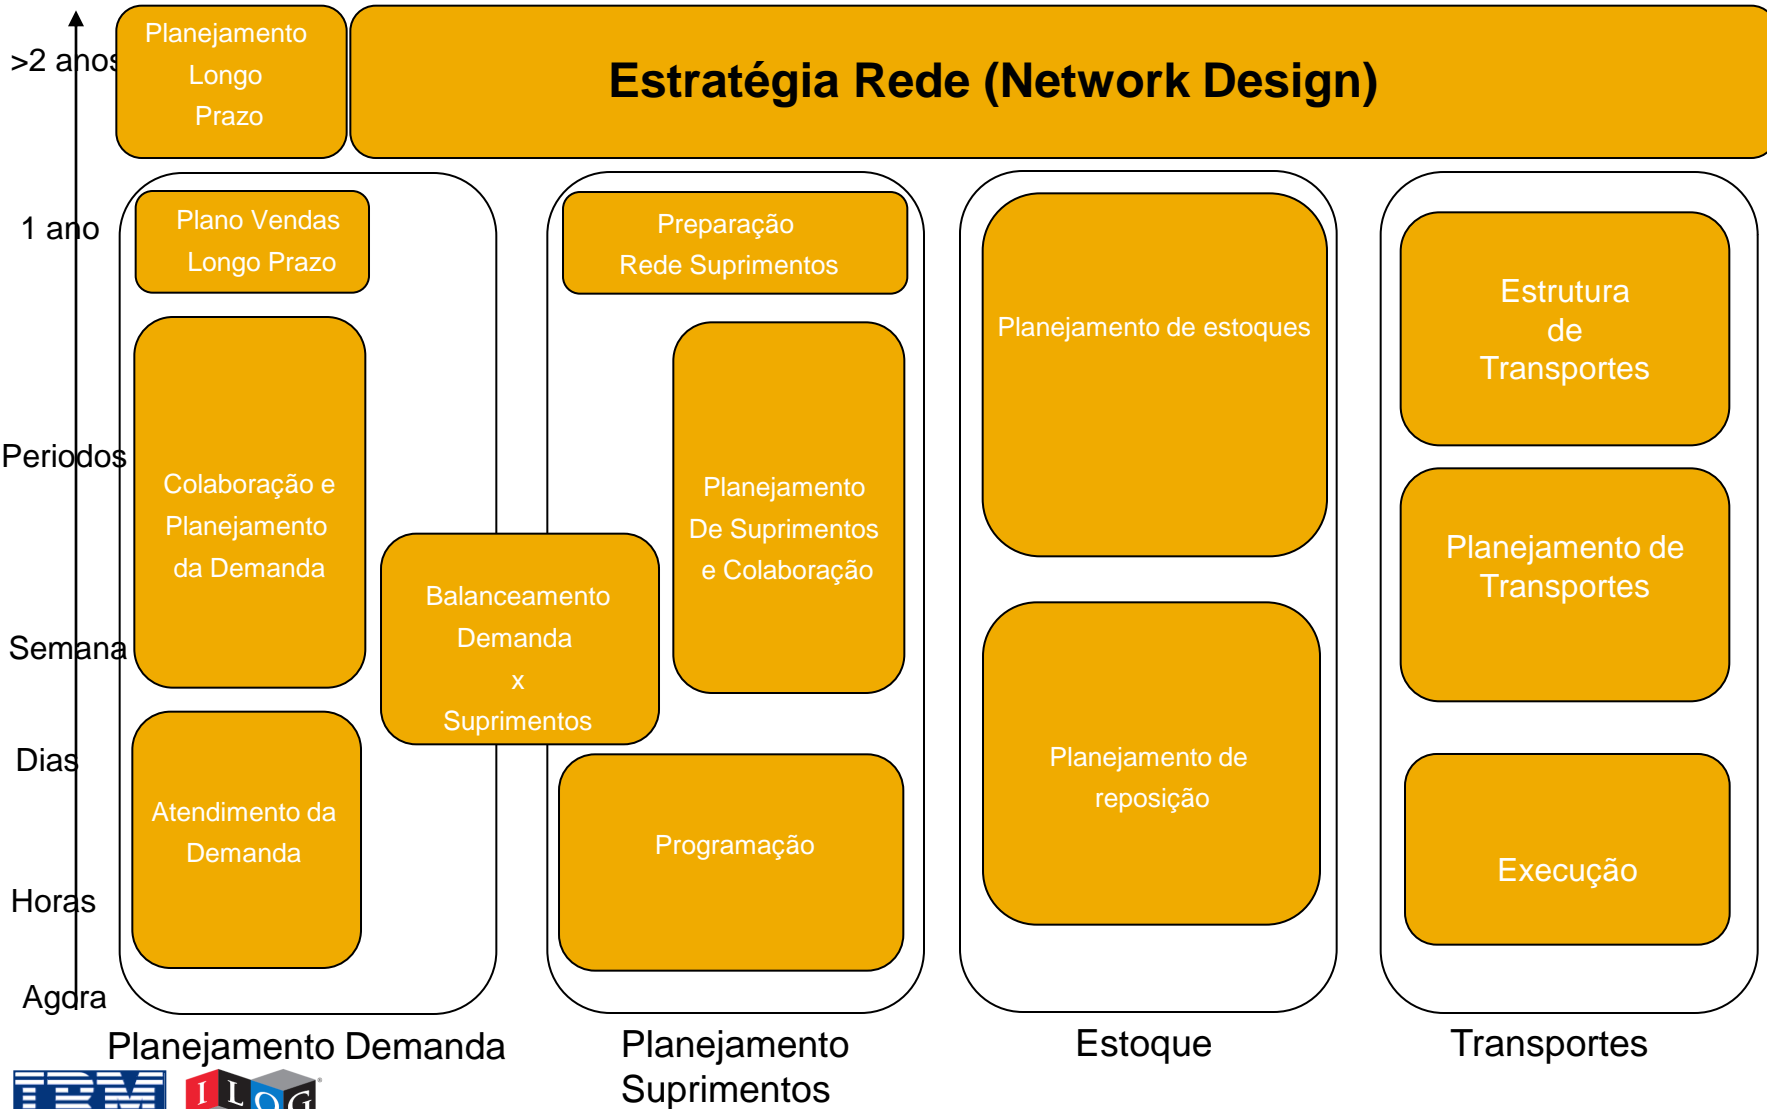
>2 anos

Planejamento Longo Prazo

Estratégia Rede (Network Design)

1 ano

Periodos

Semana

Dias

Horas

Agora

Plano Vendas Longo Prazo

Colaboração e Planejamento da Demanda

Atendimento da Demanda

Balanceamento Demanda x Suprimentos

Preparação Rede Suprimentos

Planejamento De Suprimentos e Colaboração

Programação

Planejamento de estoques

Planejamento de reposição

Estrutura de Transportes

Planejamento de Transportes

Execução

Planejamento Demanda

Planejamento Suprimentos

Estoque

Transportes

IBM

ILOG